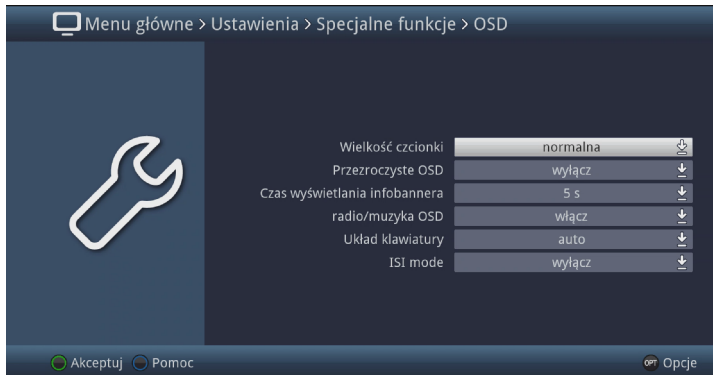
Menu główne > Ustawienia > Specjalne funkcje > OSD

| | |
|---|---|
| Wielkość czcionki | normalna |
| Przezroczyste OSD | wyłącz |
| Czas wyświetlania infobannera | 5 s |
| radio/muzyka OSD | włącz |
| Układ klawiatury | auto |
| ISI mode | wyłącz |

Akceptuj Pomoc

OPT Opcje